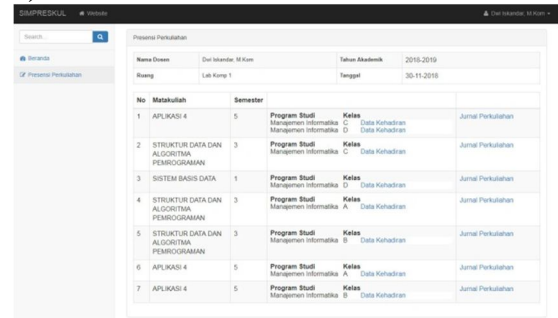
SIMPRESKUL Website

Dwi Iskandar, M.Kom

Search...

Beranda

Presensi Perkuliahan

Presensi Perkuliahan

| Nama Dosen | Dwi Iskandar, M.Kom | Tahun Akademik | 2015-2016 |
|---|---|---|---|
| Ruang | Lab Komp 1 | Tanggal | 30-11-2016 |

| No | Matakuliah | Semester | | |
|---|---|---|---|---|
| 1 | APLIKASI 4 | 5 | Program Studi Manajemen Informatika Manajemen Informatika — Kelas C Data Kehadiran D Data Kehadiran | Jurnal Perkuliahan |
| 2 | STRUKTUR DATA DAN ALGORITMA PEMROGRAMAN | 3 | Program Studi Manajemen Informatika — Kelas C Data Kehadiran | Jurnal Perkuliahan |
| 3 | SISTEM BASIS DATA | 1 | Program Studi Manajemen Informatika — Kelas D Data Kehadiran | Jurnal Perkuliahan |
| 4 | STRUKTUR DATA DAN ALGORITMA PEMROGRAMAN | 3 | Program Studi Manajemen Informatika — Kelas A Data Kehadiran | Jurnal Perkuliahan |
| 5 | STRUKTUR DATA DAN ALGORITMA PEMROGRAMAN | 3 | Program Studi Manajemen Informatika — Kelas B Data Kehadiran | Jurnal Perkuliahan |
| 6 | APLIKASI 4 | 5 | Program Studi Manajemen Informatika — Kelas A Data Kehadiran | Jurnal Perkuliahan |
| 7 | APLIKASI 4 | 5 | Program Studi Manajemen Informatika — Kelas B Data Kehadiran | Jurnal Perkuliahan |